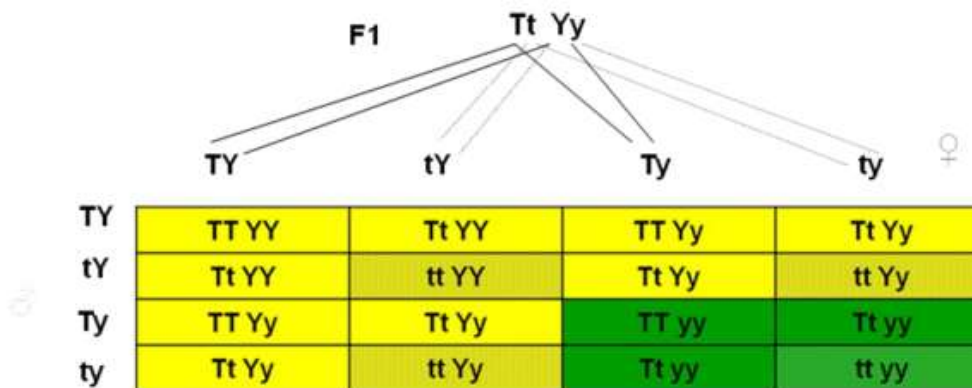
F1 Tt Yy

TY tY Ty ty ♀

| | TY | tY | Ty | ty |
|---|---|---|---|---|
| TY | TT YY | Tt YY | TT Yy | Tt Yy |
| tY | Tt YY | tt YY | Tt Yy | tt Yy |
| Ty | TT Yy | Tt Yy | TT yy | Tt yy |
| ty | Tt Yy | tt Yy | Tt yy | tt yy |

♂